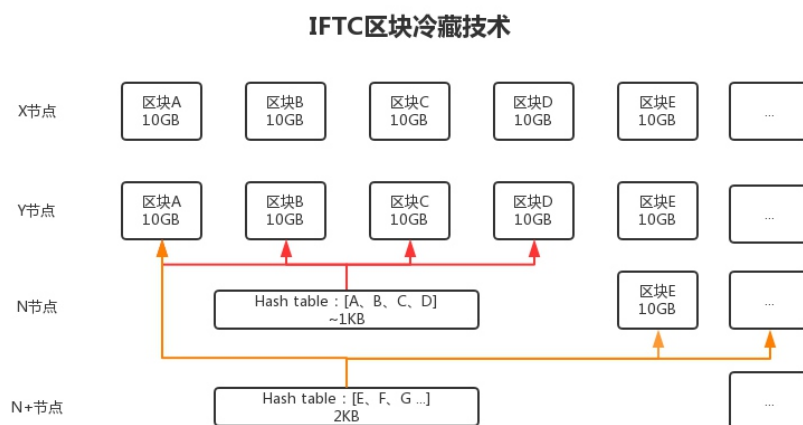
IFTC区块冷藏技术

X节点

区块A
10GB

区块B
10GB

区块C
10GB

区块D
10GB

区块E
10GB

...

Y节点

区块A
10GB

区块B
10GB

区块C
10GB

区块D
10GB

区块E
10GB

...

N节点

Hash table：[A、B、C、D]
~1KB

区块E
10GB

...

N+节点

Hash table：[E、F、G ...]
2KB

...